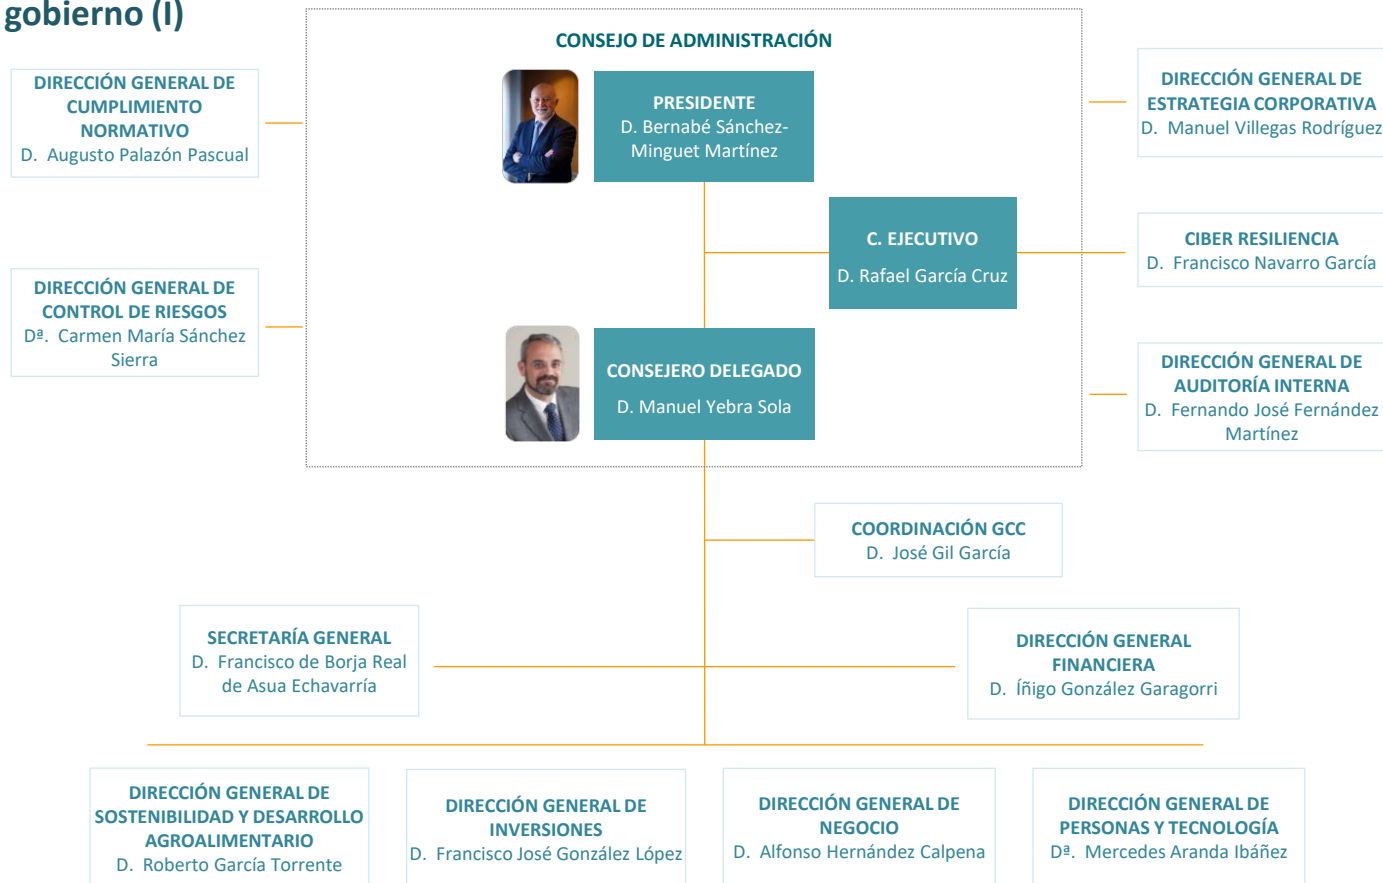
gobierno (I)

CONSEJO DE ADMINISTRACIÓN

PRESIDENTE
D. Bernabé Sánchez-Minguet Martínez

C. EJECUTIVO
D. Rafael García Cruz

CONSEJERO DELEGADO
D. Manuel Yebra Sola

DIRECCIÓN GENERAL DE CUMPLIMIENTO NORMATIVO
D. Augusto Palazón Pascual

DIRECCIÓN GENERAL DE CONTROL DE RIESGOS
Dª. Carmen María Sánchez Sierra

DIRECCIÓN GENERAL DE ESTRATEGIA CORPORATIVA
D. Manuel Villegas Rodríguez

CIBER RESILIENCIA
D. Francisco Navarro García

DIRECCIÓN GENERAL DE AUDITORÍA INTERNA
D. Fernando José Fernández Martínez

COORDINACIÓN GCC
D. José Gil García

SECRETARÍA GENERAL
D. Francisco de Borja Real de Asua Echavarría

DIRECCIÓN GENERAL FINANCIERA
D. Íñigo González Garagorri

DIRECCIÓN GENERAL DE SOSTENIBILIDAD Y DESARROLLO AGROALIMENTARIO
D. Roberto García Torrente

DIRECCIÓN GENERAL DE INVERSIONES
D. Francisco José González López

DIRECCIÓN GENERAL DE NEGOCIO
D. Alfonso Hernández Calpena

DIRECCIÓN GENERAL DE PERSONAS Y TECNOLOGÍA
Dª. Mercedes Aranda Ibáñez